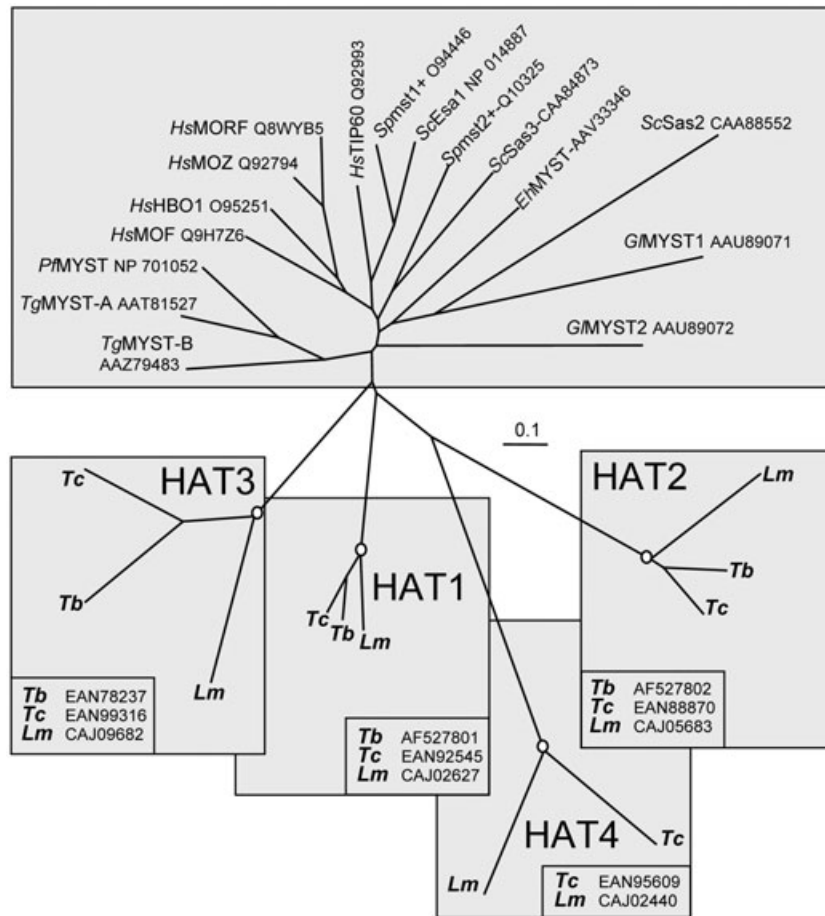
*Hs*MORF Q8WYB5
*Hs*MOZ Q92794
*Hs*HBO1 O95251
*Hs*MOF Q9H7Z6
*Pf*MYST NP 701052
*Tg*MYST-A AAT81527
*Tg*MYST-B AAZ79483
*Hs*TIP60 Q92993
*Sp*mst1+ O94446
*Sc*Esa1 NP 014887
*Sp*mst2+-Q10325
*Sc*Sas3-CAA84873
*Et*MYST-AAV33346
*Sc*Sas2 CAA88552
*Gl*MYST1 AAU89071
*Gl*MYST2 AAU89072

0.1

HAT3
Tc
Tb
Lm

| | |
|---|---|
| Tb | EAN78237 |
| Tc | EAN99316 |
| Lm | CAJ09682 |

HAT1
Tc
Tb
Lm

| | |
|---|---|
| Tb | AF527801 |
| Tc | EAN92545 |
| Lm | CAJ02627 |

HAT2
Lm
Tb
Tc

| | |
|---|---|
| Tb | AF527802 |
| Tc | EAN88870 |
| Lm | CAJ05683 |

HAT4
Lm
Tc

| | |
|---|---|
| Tc | EAN95609 |
| Lm | CAJ02440 |